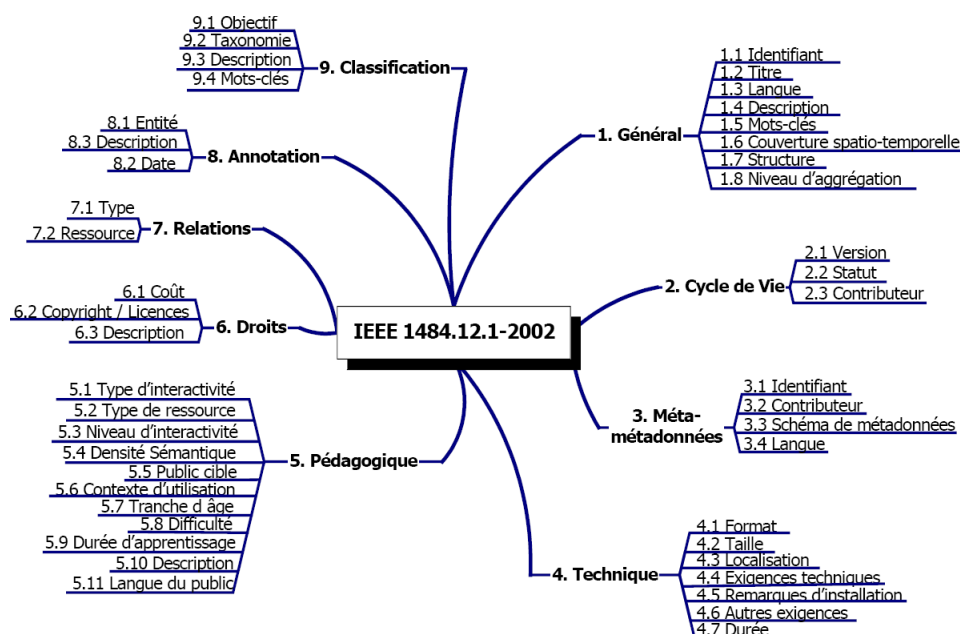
IEEE 1484.12.1-2002

1. Général
1.1 Identifiant
1.2 Titre
1.3 Langue
1.4 Description
1.5 Mots-clés
1.6 Couverture spatio-temporelle
1.7 Structure
1.8 Niveau d'aggrégation

2. Cycle de Vie
2.1 Version
2.2 Statut
2.3 Contributeur

3. Méta-métadonnées
3.1 Identifiant
3.2 Contributeur
3.3 Schéma de métadonnées
3.4 Langue

4. Technique
4.1 Format
4.2 Taille
4.3 Localisation
4.4 Exigences techniques
4.5 Remarques d'installation
4.6 Autres exigences
4.7 Durée

5. Pédagogique
5.1 Type d'interactivité
5.2 Type de ressource
5.3 Niveau d'interactivité
5.4 Densité Sémantique
5.5 Public cible
5.6 Contexte d'utilisation
5.7 Tranche d âge
5.8 Difficulté
5.9 Durée d'apprentissage
5.10 Description
5.11 Langue du public

6. Droits
6.1 Coût
6.2 Copyright / Licences
6.3 Description

7. Relations
7.1 Type
7.2 Ressource

8. Annotation
8.1 Entité
8.3 Description
8.2 Date

9. Classification
9.1 Objectif
9.2 Taxonomie
9.3 Description
9.4 Mots-clés